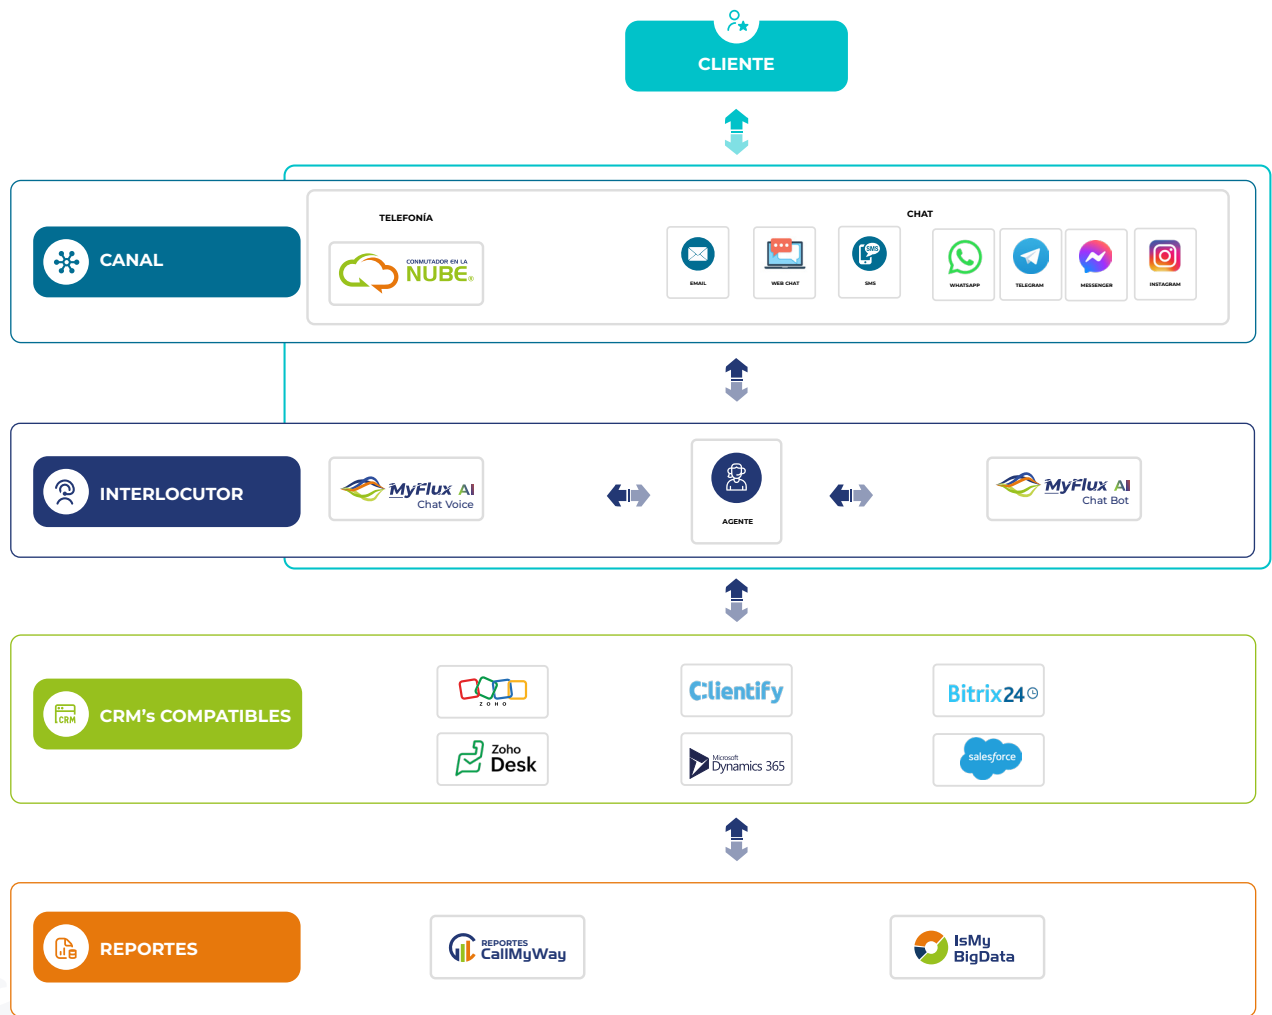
CLIENTE

CANAL

TELEFONÍA

CONMUTADOR EN LA NUBE

CHAT

EMAIL

WEB CHAT

SMS

WHATSAPP

TELEGRAM

MESSENGER

INSTAGRAM

INTERLOCUTOR

MyFlux AI Chat Voice

AGENTE

MyFlux AI Chat Bot

CRM's COMPATIBLES

ZOHO

Clientify

Bitrix24

Zoho Desk

Microsoft Dynamics 365

salesforce

REPORTES

REPORTES CallMyWay

IsMy BigData